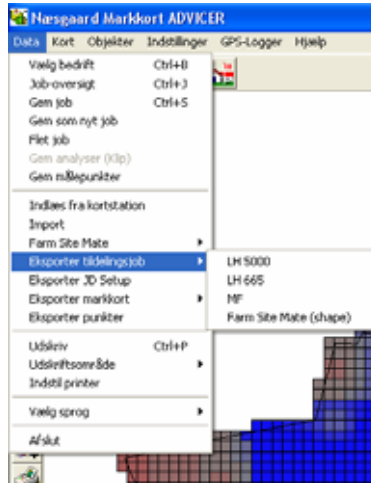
Næsgaard Markkort ADVICER

Data Kort Objekter Indstillinger GPS-Logger Hjælp

Vælg bedrift Ctrl+B
Job-oversigt Ctrl+J
Gem job Ctrl+S
Gem som nyt job
Flet job
Gem analyser (Klip)
Gem målepunkter

Indlæs fra kortstation
Import
Farm Site Mate
Eksporter tildelingsjob
Eksporter JD Setup
Eksporter markkort
Eksporter punkter

Udskriv Ctrl+P
Udskriftsområde
Indstil printer

Vælg sprog

Afslut

LH 5000
LH 665
MF
Farm Site Mate (shape)